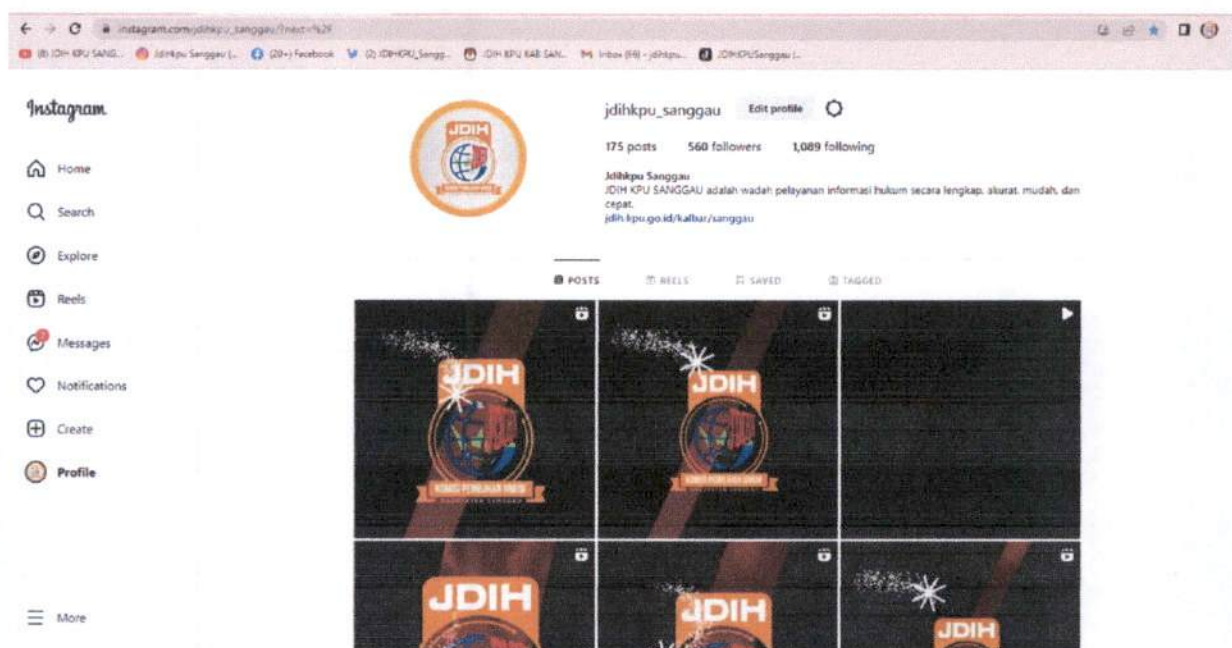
instagram.com/jdihkpu_sanggau/?next=%2F

(8) JDIH KPU SANG... Jdihkpu Sanggau (... (20+) Facebook (2) JDIHKPU_Sangg... JDIH KPU KAB SAN... Inbox (66) - jdihkpu... JDIHKPUSanggau (...

Instagram

Home

Search

Explore

Reels

Messages

Notifications

Create

Profile

More

jdihkpu_sanggau Edit profile

175 posts 560 followers 1,089 following

Jdihkpu Sanggau
JDIH KPU SANGGAU adalah wadah pelayanan informasi hukum secara lengkap, akurat, mudah, dan cepat.
jdih.kpu.go.id/kalbar/sanggau

POSTS REELS SAVED TAGGED

JDIH

JDIH

JDIH

JDIH

JDIH